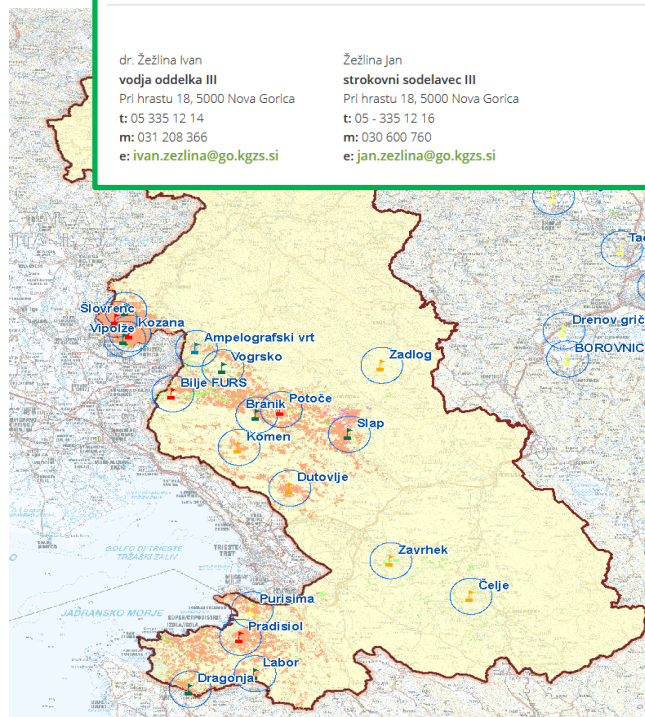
dr. Žežlina Ivan
vodja oddelka III
Pri hrastu 18, 5000 Nova Gorica
t: 05 335 12 14
m: 031 208 366
e: ivan.zezlina@go.kgzs.si

Žežlina Jan
strokovni sodelavec III
Pri hrastu 18, 5000 Nova Gorica
t: 05 - 335 12 16
m: 030 600 760
e: jan.zezlina@go.kgzs.si

Slovrenc
Kozana
Vipolže
Ampelografski vrt
Vogrsko
Zadlog
Bilje FURS
Branik
Potoče
Slap
Komen
Dutovlje
Zavrhek
Čelje
Purisima
Pradisiol
Labor
Dragonja
Drenov grič
BOROVNIC
Ta
GOLFO DI TRIESTE
TRŽAŠKI ZALIV
JADRANSKO MORJE
TRIESTE